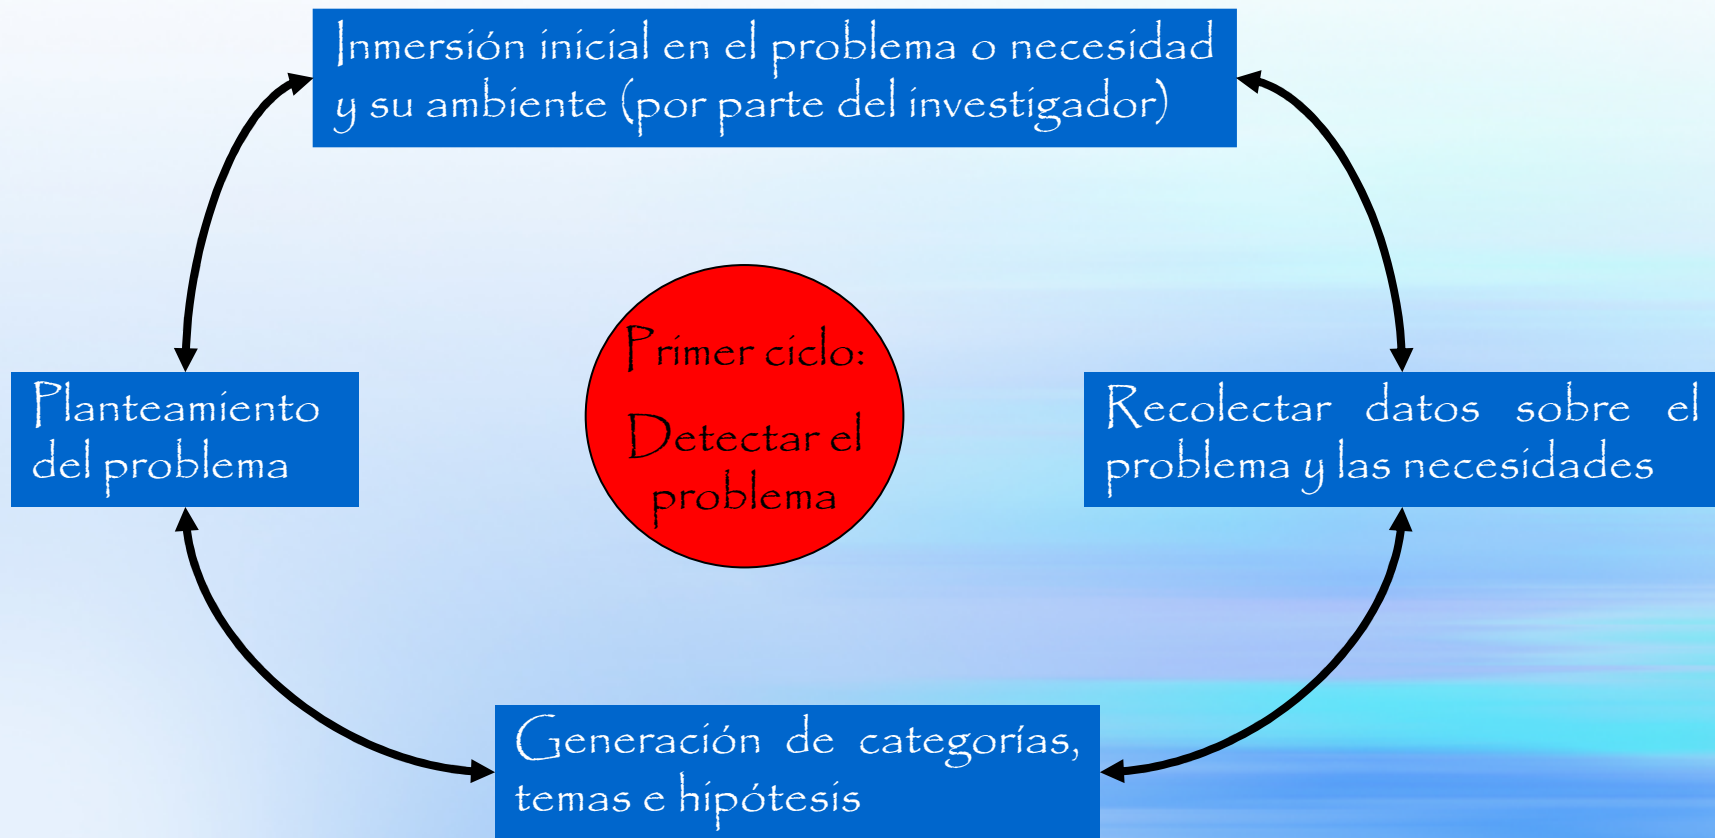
Inmersión inicial en el problema o necesidad y su ambiente (por parte del investigador)

Planteamiento del problema

Primer ciclo:

Detectar el problema

Recolectar datos sobre el problema y las necesidades

Generación de categorías, temas e hipótesis